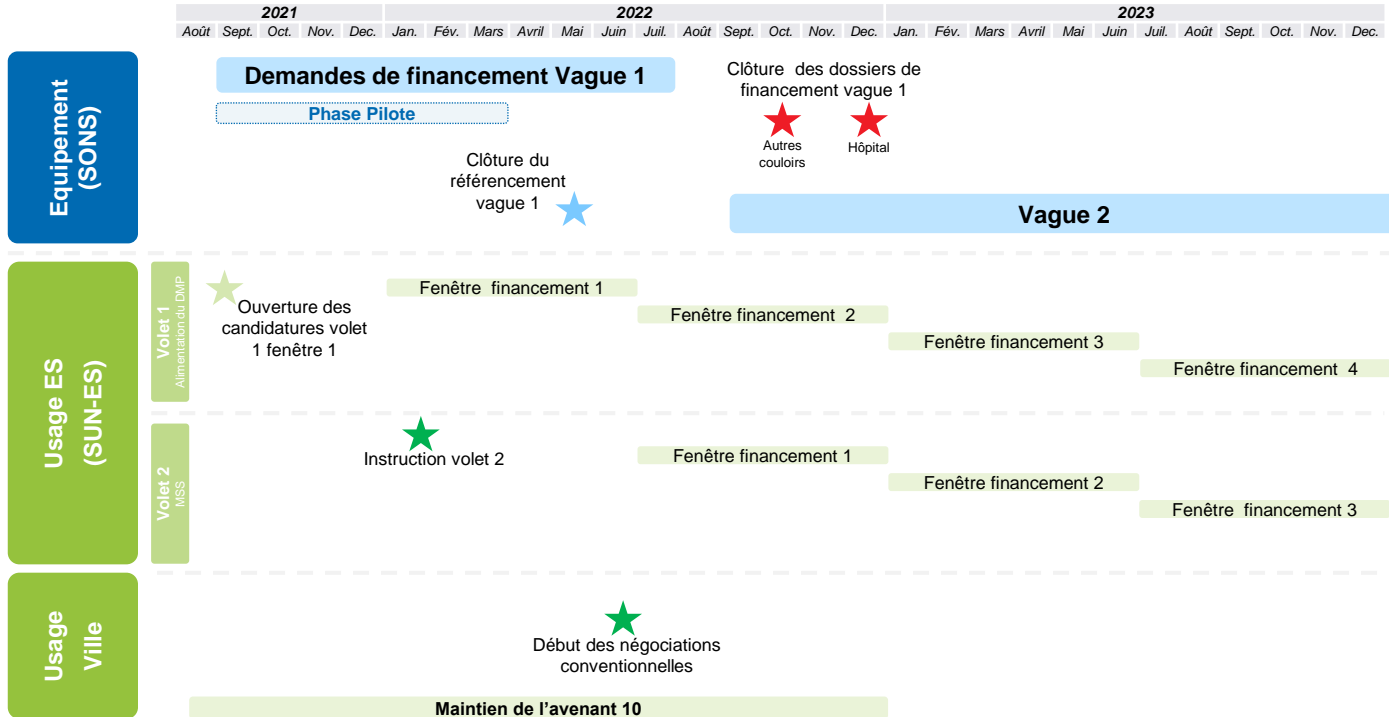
| 2021 | | | | | 2022 | | | | | | | | | | | | 2023 | | | | | | | | | | | |
|---|---|---|---|---|---|---|---|---|---|---|---|---|---|---|---|---|---|---|---|---|---|---|---|---|---|---|---|
| Août | Sept. | Oct. | Nov. | Dec. | Jan. | Fév. | Mars | Avril | Mai | Juin | Juil. | Août | Sept. | Oct. | Nov. | Dec. | Jan. | Fév. | Mars | Avril | Mai | Juin | Juil. | Août | Sept. | Oct. | Nov. | Dec. |

Equipement (SONS)

Demandes de financement Vague 1

Phase Pilote

Clôture des dossiers de financement vague 1

Autres couloirs

Hôpital

Clôture du référencement vague 1

Vague 2

Usage ES (SUN-ES)

Volet 1 Alimentation du DMP

Ouverture des candidatures volet 1 fenêtre 1

Fenêtre financement 1

Fenêtre financement 2

Fenêtre financement 3

Fenêtre financement 4

Volet 2 MSS

Instruction volet 2

Fenêtre financement 1

Fenêtre financement 2

Fenêtre financement 3

Usage Ville

Début des négociations conventionnelles

Maintien de l'avenant 10